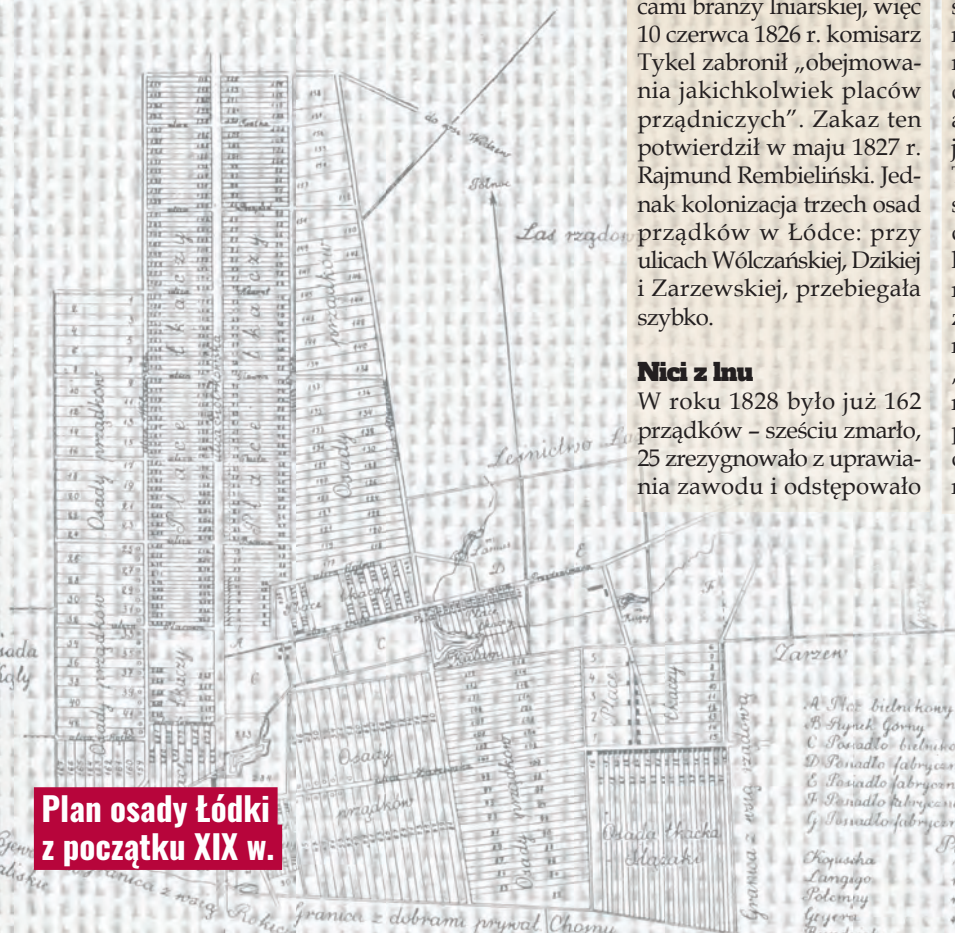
cami branży lniarskiej, więc 10 czerwca 1826 r. komisarz Tykel zabronił „obejmowania jakichkolwiek placów prządniczych". Zakaz ten potwierdził w maju 1827 r. Rajmund Rembieliński. Jednak kolonizacja trzech osad prządków w Łódce: przy ulicach Wólczańskiej, Dzikiej i Zarzewskiej, przebiegała szybko.

Nici z lnu

W roku 1828 było już 162 prządków – sześciu zmarło, 25 zrezygnowało z uprawiania zawodu i odstępowało

Plan osady Łódki z początku XIX w.

Las rządowy

Leśnictwo

Osady prządków

Place tkaczy

Osady prządków

Osady prządków

Osady prządków

Place tkaczy

Osada tkacka Ślązaki

Zarzew

Granica z dobrami prywat. Chojny

A. Plac bielnikowy
B. Rynek Górny
C. Posadło bielnikowe
D. Posadło fabryczne
E. Posadło fabryczne
F. Posadło fabryczne
G. Posadło fabryczne

Kopisska
Langigo
Potempy
Geyera

Osada
Kaly

Granica z wsią Rokicie

Granica z wsią Widzew

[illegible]